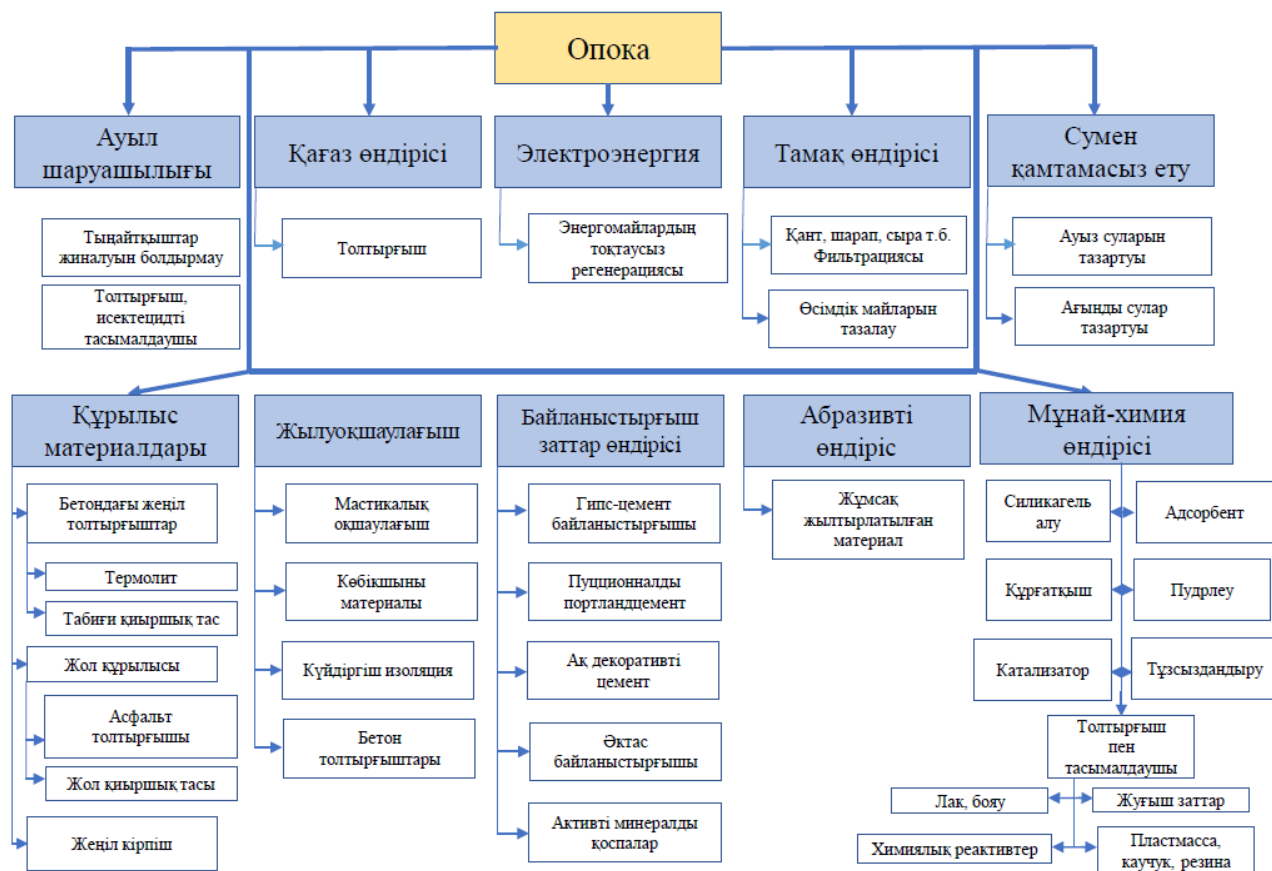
Опока

Ауыл шаруашылығы

Тыңайтқыштар жиналуын болдырмау

Толтырғыш, исектецидті тасымалдаушы

Қағаз өндірісі

Толтырғыш

Электроэнергия

Энергомайлардың тоқтаусыз регенерациясы

Тамақ өндірісі

Қант, шарап, сыра т.б. Фильтрациясы

Өсімдік майларын тазалау

Сумен қамтамасыз ету

Ауыз суларын тазартуы

Ағынды сулар тазартуы

Құрылыс материалдары

Бетондағы жеңіл толтырғыштар

Термолит

Табиғи қиыршық тас

Жол құрылысы

Асфальт толтырғышы

Жол қиыршық тасы

Жеңіл кірпіш

Жылуоқшаулағыш

Мастикалық оқшаулағыш

Көбікшыны материалы

Күйдіргіш изоляция

Бетон толтырғыштары

Байланыстырғыш заттар өндірісі

Гипс-цемент байланыстырғышы

Пуццоналды портландцемент

Ақ декоративті цемент

Әктас байланыстырғышы

Активті минералды қоспалар

Абразивті өндіріс

Жұмсақ жылтырлатылған материал

Мұнай-химия өндірісі

Силикагель алу

Адсорбент

Құрғатқыш

Пудрлеу

Катализатор

Тұзсыздандыру

Толтырғыш пен тасымалдаушы

Лак, бояу

Жуғыш заттар

Химиялық реактивтер

Пластмасса, каучук, резина